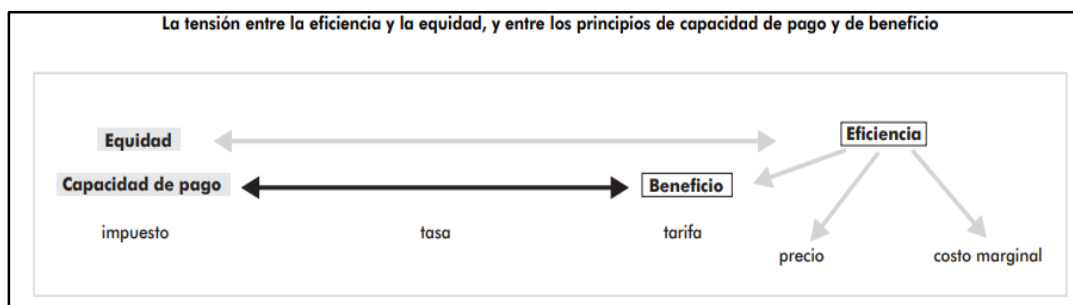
La tensión entre la eficiencia y la equidad, y entre los principios de capacidad de pago y de beneficio

Equidad

Eficiencia

Capacidad de pago

Beneficio

impuesto

tasa

tarifa

precio

costo marginal